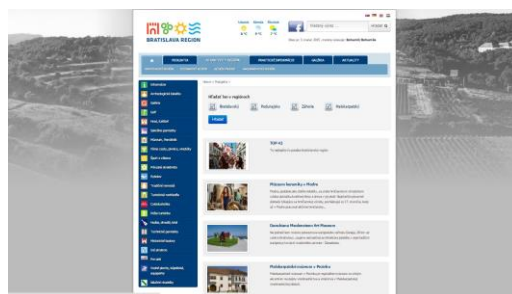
BRATISLAVA REGION

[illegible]

Hľadať tipy v regiónoch

Bratislavský

Podunajsko

Záhorie

Malokarpatský

Hľadať

TOP 10

Múzeum keramiky v Modre

Danubiana Meulensteen Art Museum

Malokarpatské múzeum v Pezinku